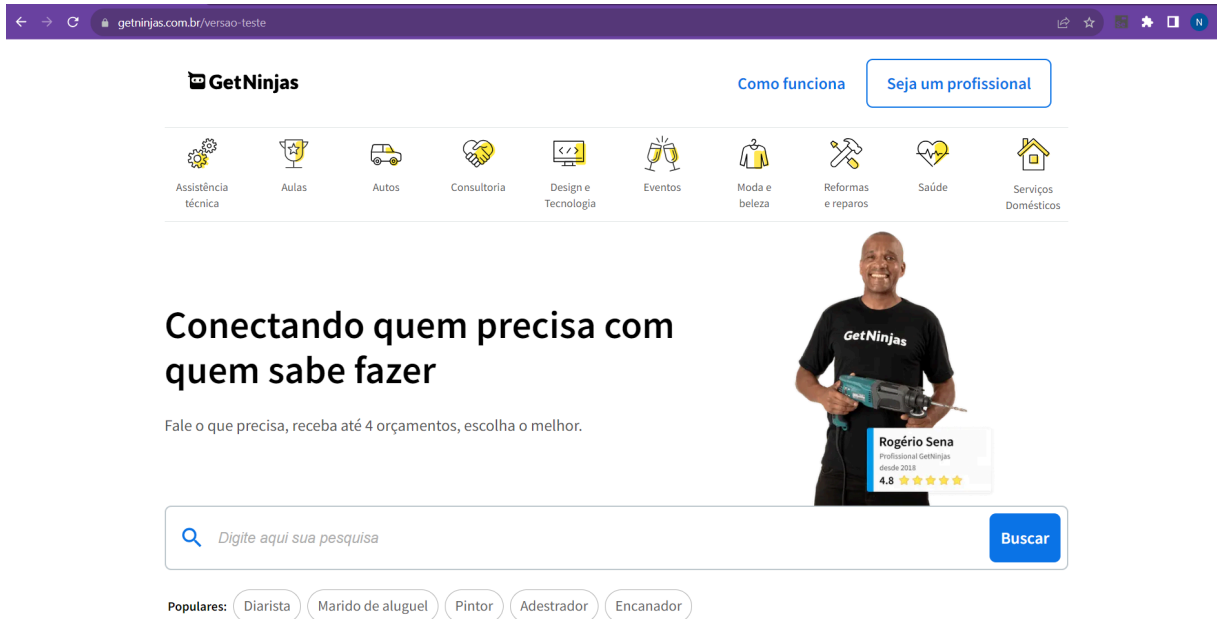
getninjas.com.br/versao-teste

N

GetNinjas

Como funciona

Seja um profissional

Assistência técnica

Aulas

Autos

Consultoria

Design e Tecnologia

Eventos

Moda e beleza

Reformas e reparos

Saúde

Serviços Domésticos

Conectando quem precisa com quem sabe fazer

Fale o que precisa, receba até 4 orçamentos, escolha o melhor.

GetNinjas

Rogério Sena
Profissional GetNinjas desde 2018
4.8

Digite aqui sua pesquisa

Buscar

Populares: Diarista Marido de aluguel Pintor Adestrador Encanador